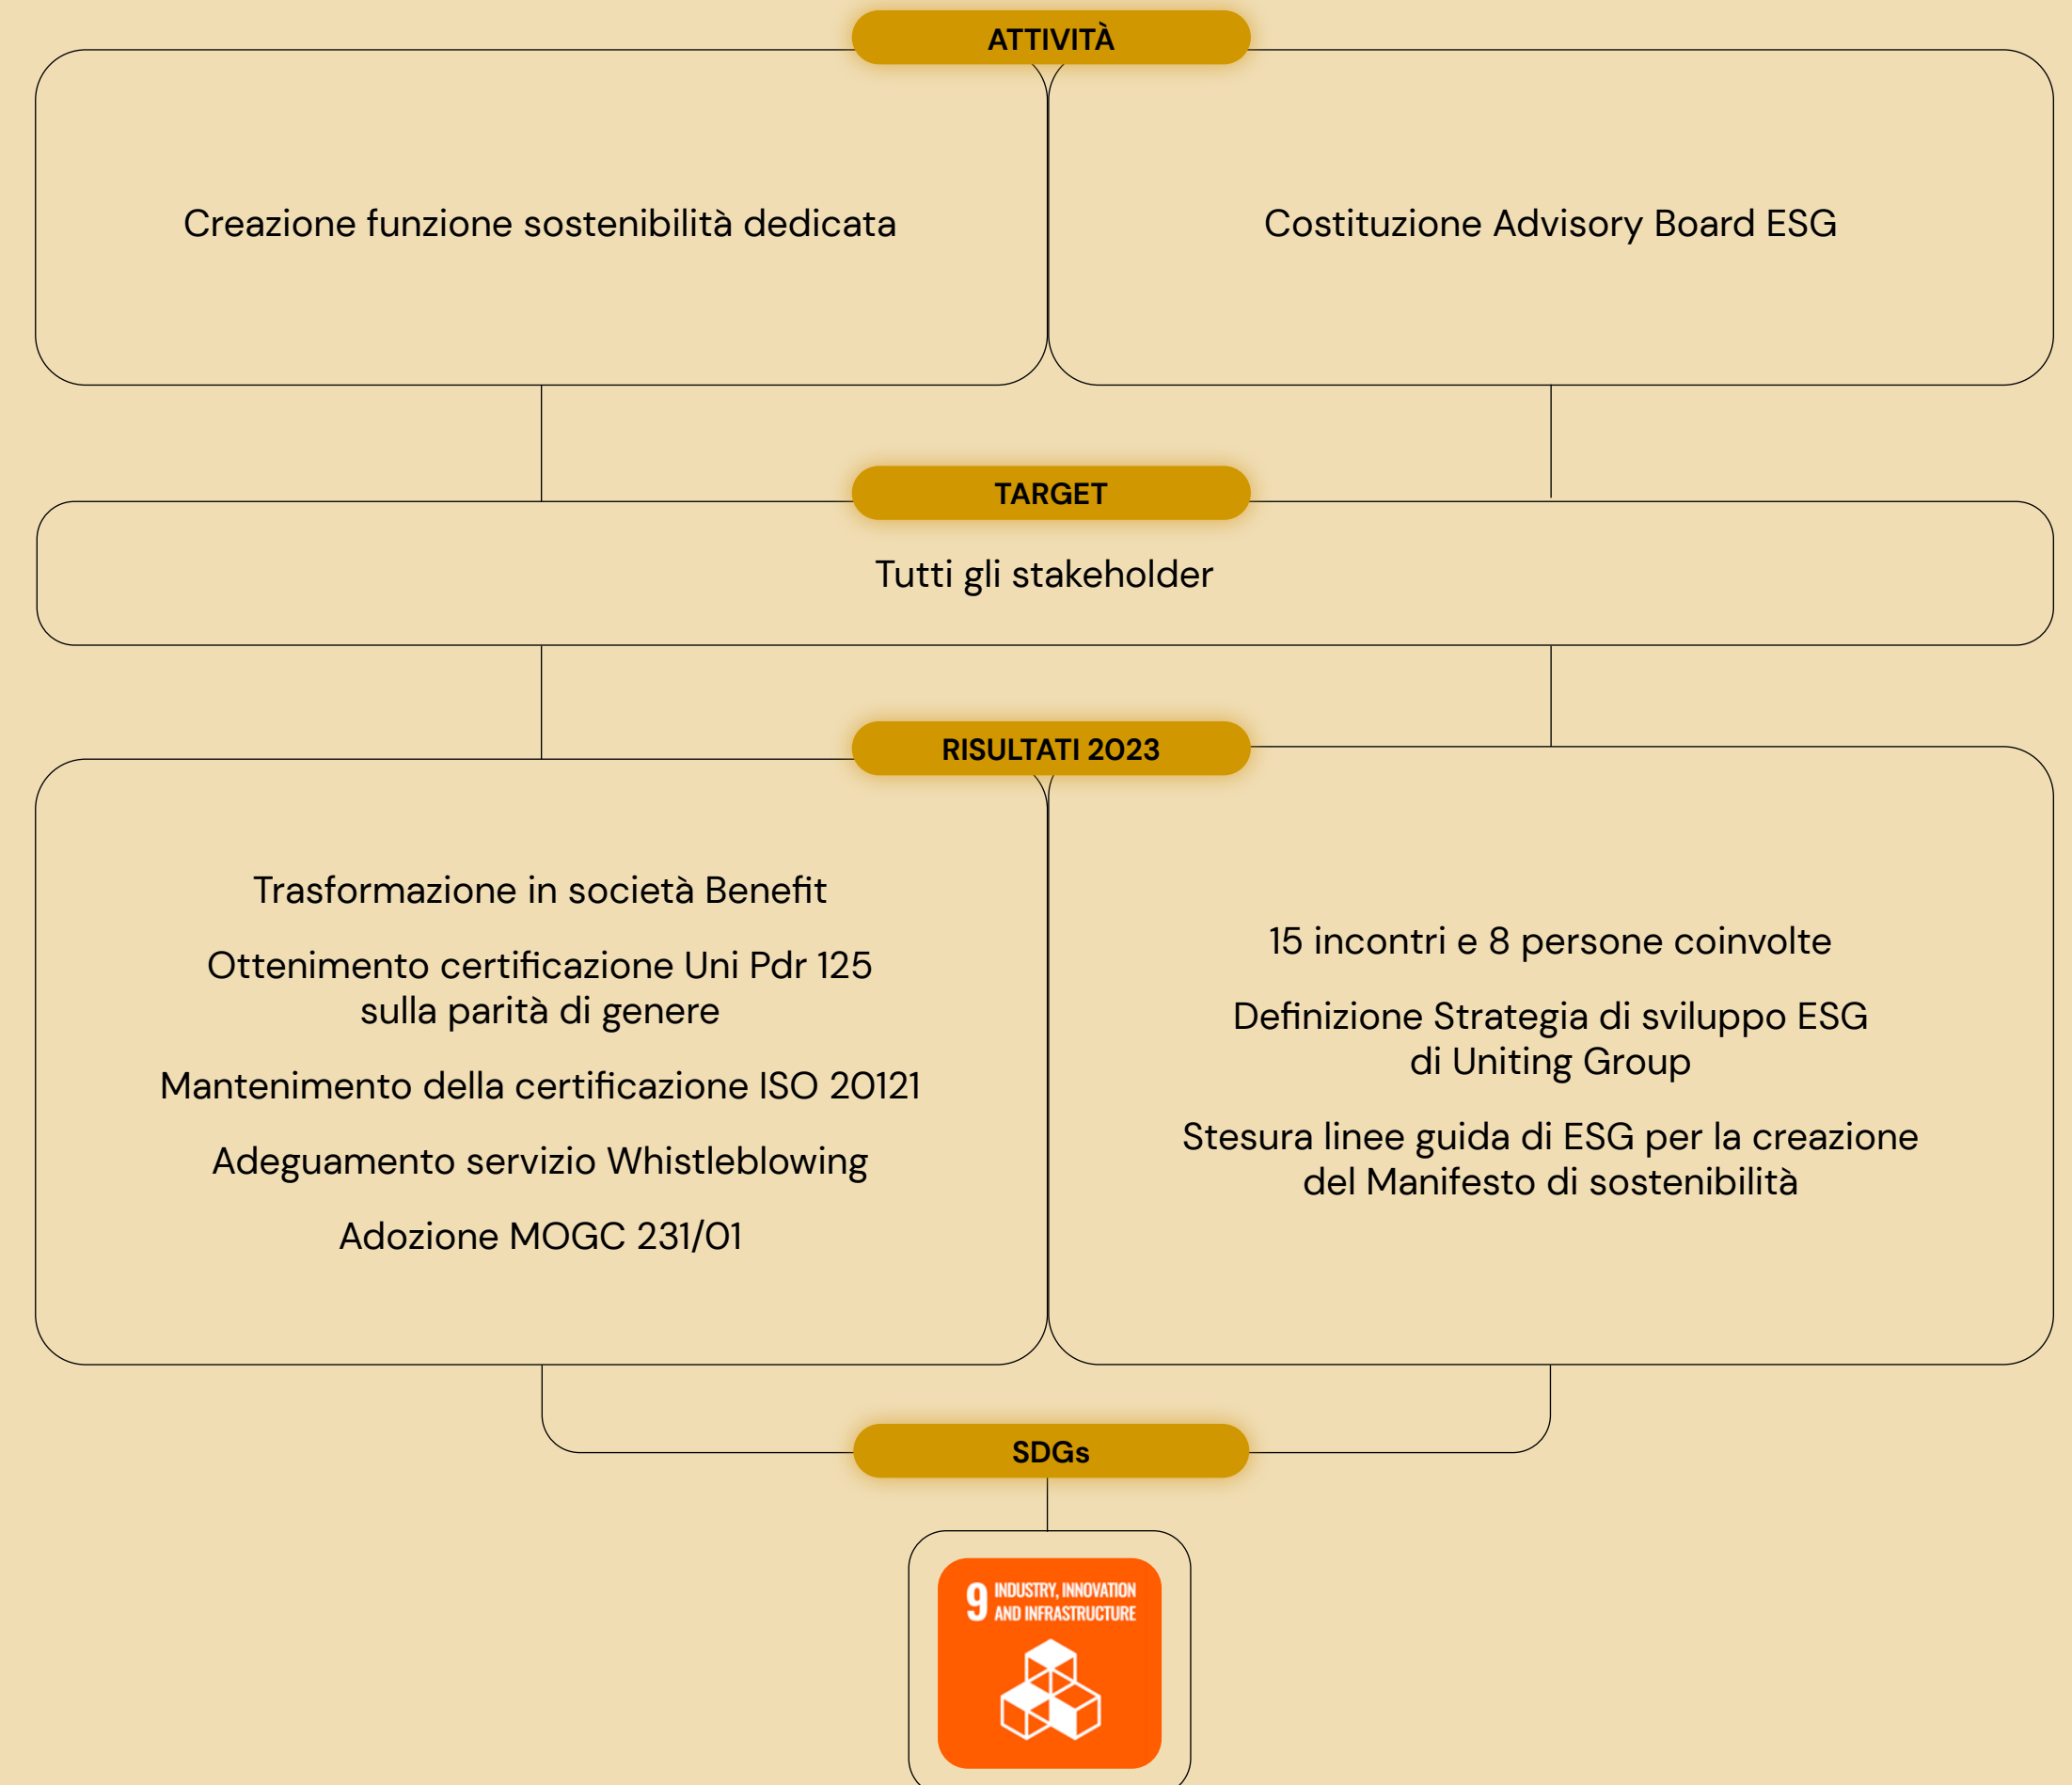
ATTIVITÀ

Creazione funzione sostenibilità dedicata

Costituzione Advisory Board ESG

TARGET

Tutti gli stakeholder

RISULTATI 2023

Trasformazione in società Benefit

Ottenimento certificazione Uni Pdr 125 sulla parità di genere

Mantenimento della certificazione ISO 20121

Adeguamento servizio Whistleblowing

Adozione MOGC 231/01

15 incontri e 8 persone coinvolte

Definizione Strategia di sviluppo ESG di Uniting Group

Stesura linee guida di ESG per la creazione del Manifesto di sostenibilità

SDGs

9 INDUSTRY, INNOVATION AND INFRASTRUCTURE